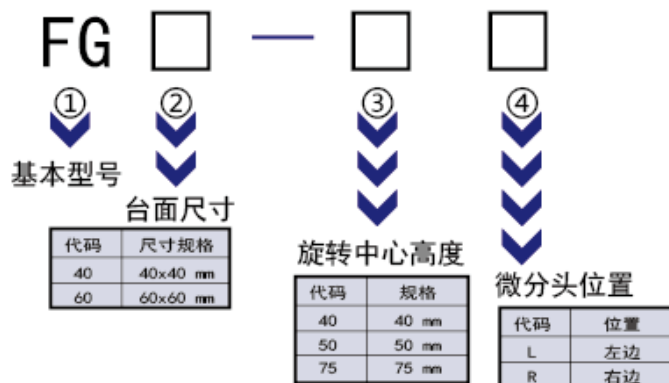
FG □ — □ □

①
基本型号

②
台面尺寸

| 代码 | 尺寸规格 |
|---|---|
| 40 | 40x40 mm |
| 60 | 60x60 mm |

③
旋转中心高度

| 代码 | 规格 |
|---|---|
| 40 | 40 mm |
| 50 | 50 mm |
| 75 | 75 mm |

④
微分头位置

| 代码 | 位置 |
|---|---|
| L | 左边 |
| R | 右边 |